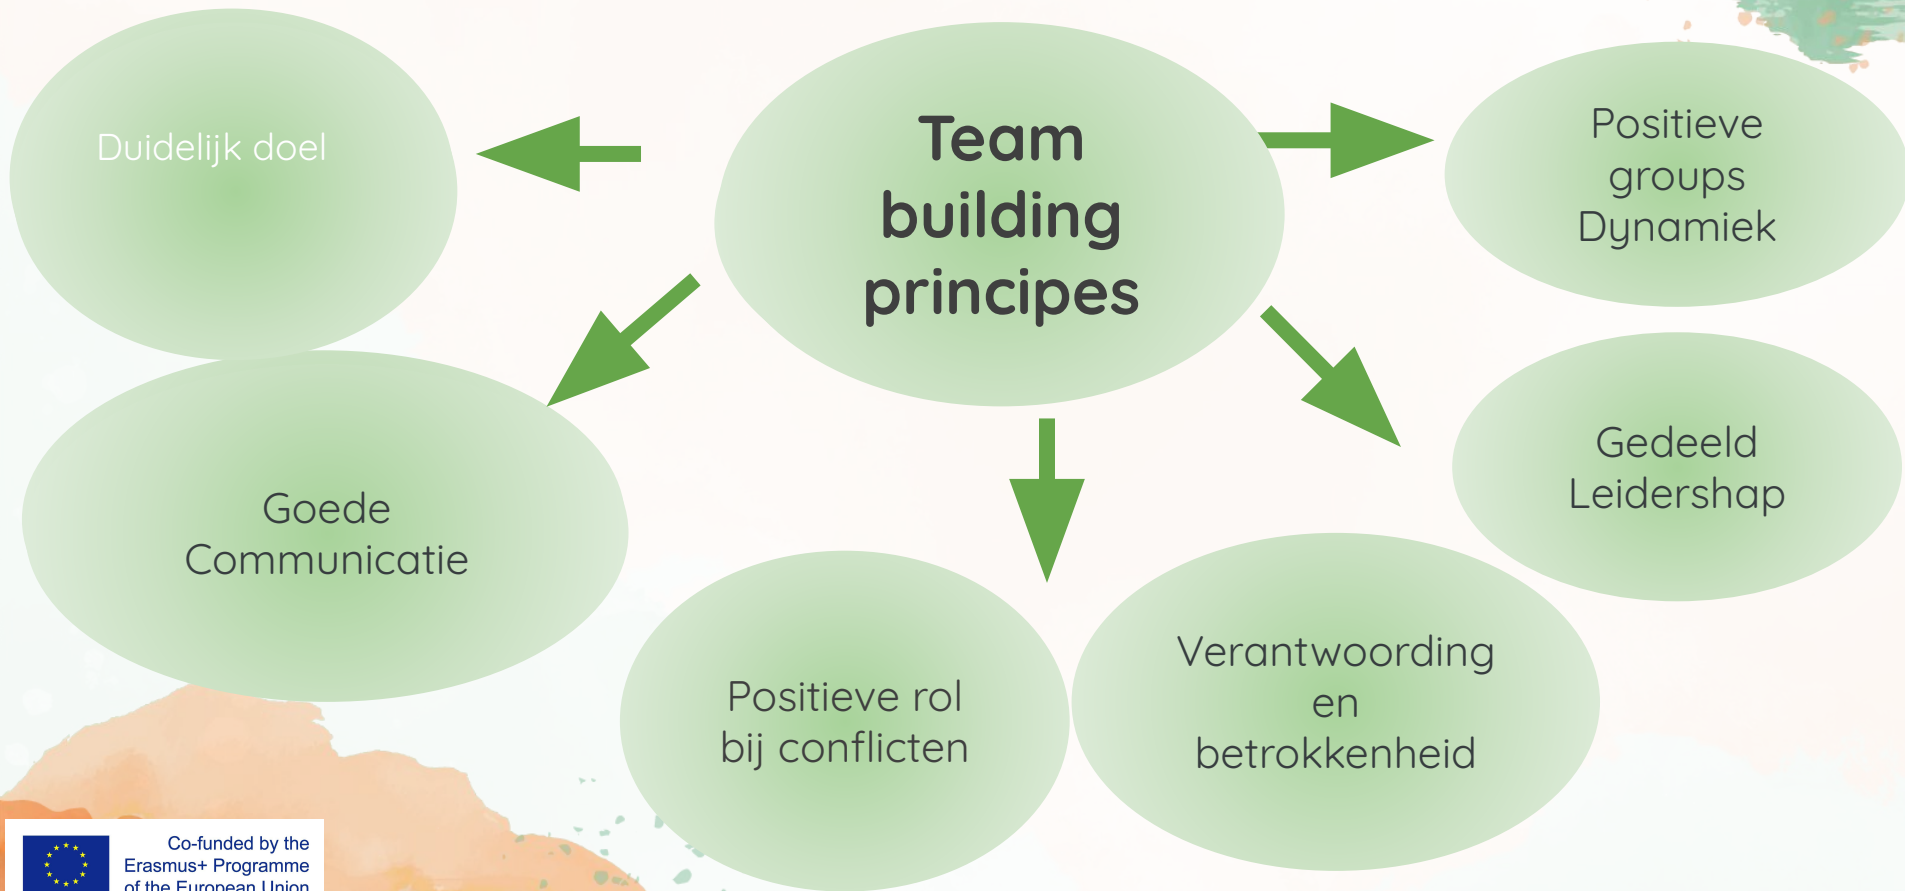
Team building principes

Duidelijk doel

Positieve groups Dynamiek

Goede Communicatie

Gedeeld Leidershap

Positieve rol bij conflicten

Verantwoording en betrokkenheid

Co-funded by the Erasmus+ Programme of the European Union